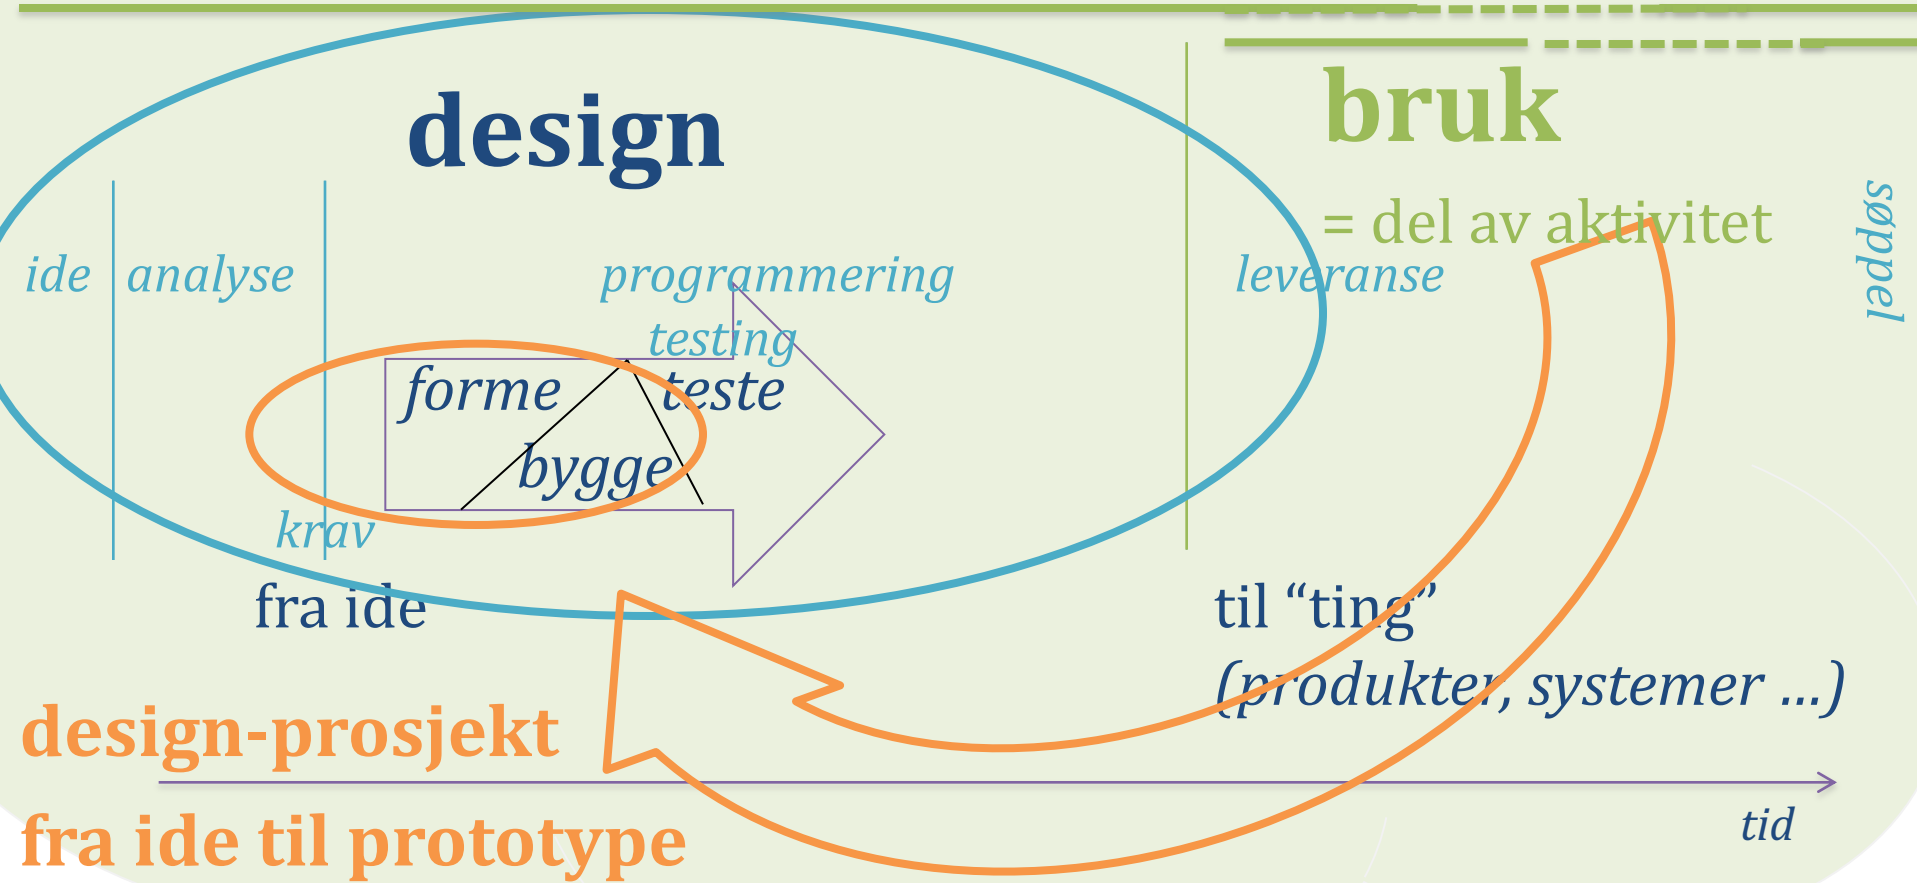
design

bruk

= del av aktivitet

søppel

ide

analyse

programmering

leveranse

testing

forme

teste

bygge

krav

fra ide

til "ting"

(produkter, systemer ...)

design-prosjekt

fra ide til prototype

tid